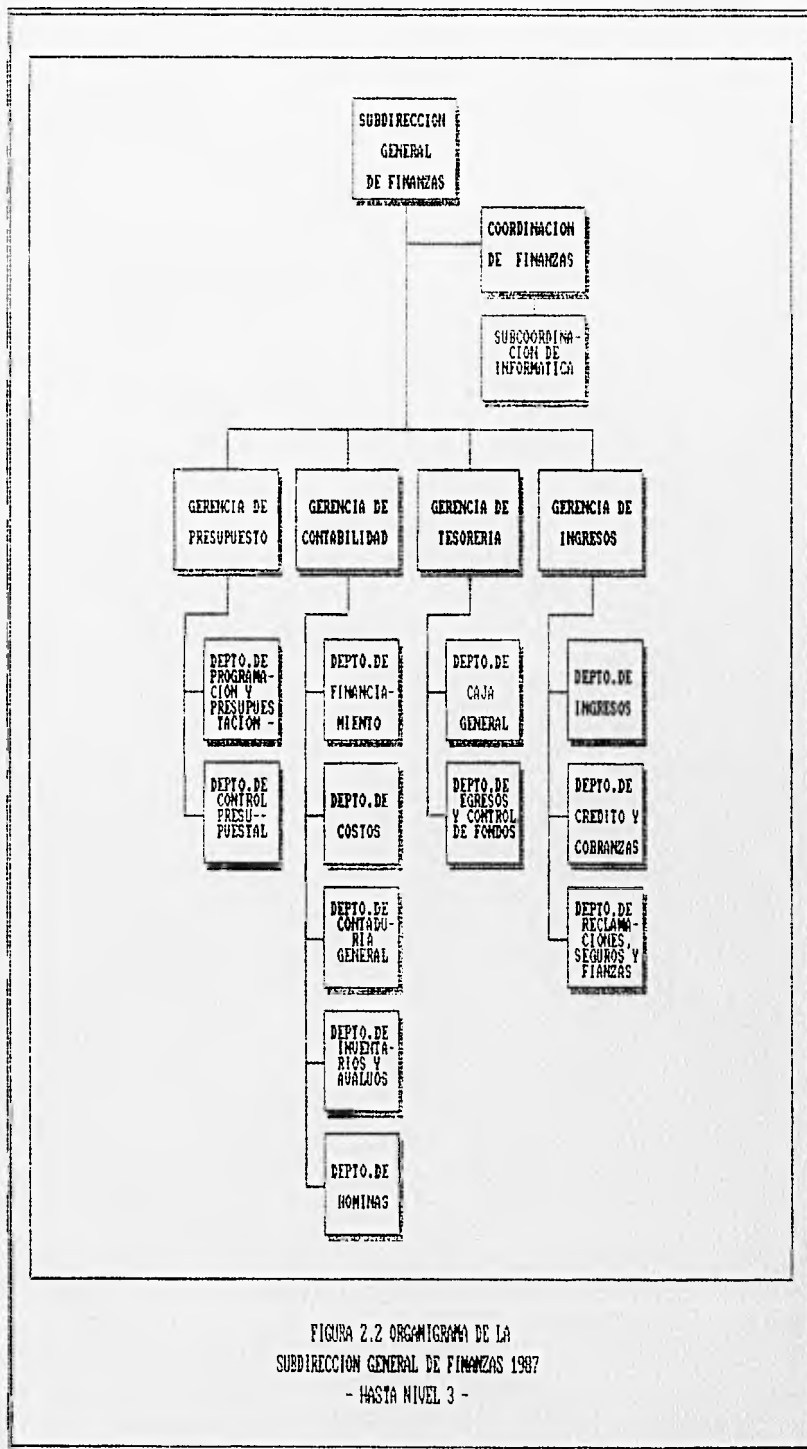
SUBDIRECCION GENERAL DE FINANZAS

COORDINACION DE FINANZAS

SUBCOORDINACION DE INFORMATICA

GERENCIA DE PRESUPUESTO

GERENCIA DE CONTABILIDAD

GERENCIA DE TESORERIA

GERENCIA DE INGRESOS

DEPTO.DE PROGRAMACION Y PRESUPUESTACION -

DEPTO.DE CONTROL PRESUPUESTAL

DEPTO.DE FINANCIAMIENTO

DEPTO.DE COSTOS

DEPTO.DE CONTADURIA GENERAL

DEPTO.DE INVENTARIOS Y AVALUOS

DEPTO.DE NOMINAS

DEPTO.DE CAJA GENERAL

DEPTO.DE EGRESOS Y CONTROL DE FONDOS

DEPTO.DE INGRESOS

DEPTO.DE CREDITO Y COBRANZAS

DEPTO.DE RECLAMACIONES, SEGUROS Y FIANZAS

FIGURA 2.2 ORGANIGRAMA DE LA SUBDIRECCION GENERAL DE FINANZAS 1987
- HASTA NIVEL 3 -